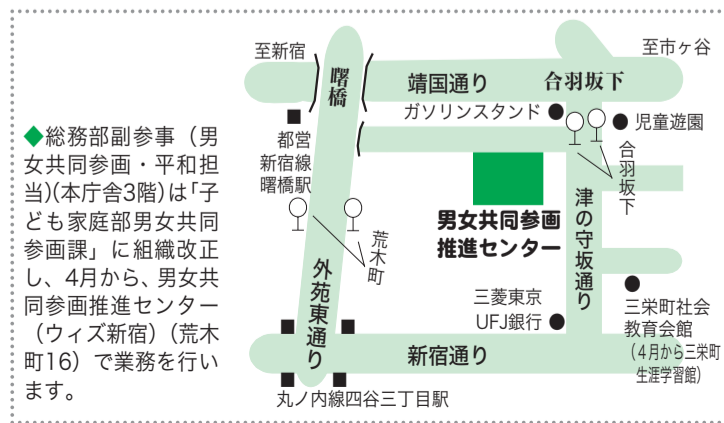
◆総務部副参事（男女共同参画・平和担当）（本庁舎3階）は「子ども家庭部男女共同参画課」に組織改正し、4月から、男女共同参画推進センター（ウィズ新宿）（荒木町16）で業務を行います。

至新宿

曙橋

靖国通り

合羽坂下

至市ヶ谷

ガソリンスタンド

児童遊園

都営新宿線曙橋駅

合羽坂下

男女共同参画推進センター

荒木町

外苑東通り

津の守坂通り

三菱東京UFJ銀行

三栄町社会教育会館

（4月から三栄町生涯学習館）

新宿通り

丸ノ内線四谷三丁目駅